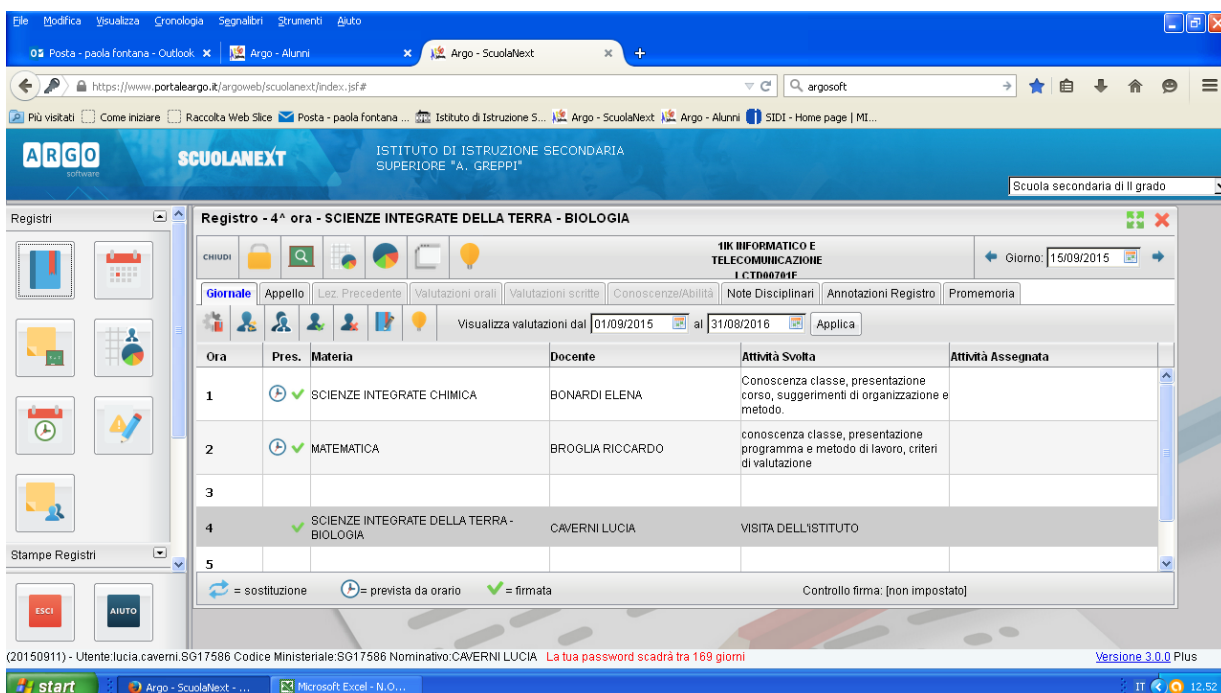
File Modifica Visualizza Cronologia Segnalibri Strumenti Aiuto

Posta - paola fontana - Outlook × Argo - Alunni × Argo - ScuolaNext × +

https://www.portaleargo.it/argoweb/scuolanext/index.jsf# argosoft

Più visitati Come iniziare Raccolta Web Slice Posta - paola fontana ... Istituto di Istruzione S... Argo - ScuolaNext Argo - Alunni SIDI - Home page | MI...

ARGO software SCUOLANEXT ISTITUTO DI ISTRUZIONE SECONDARIA SUPERIORE "A. GREPPI"

Scuola secondaria di II grado

Registri

Stampe Registri

ESCI AIUTO

Registro - 4^ ora - SCIENZE INTEGRATE DELLA TERRA - BIOLOGIA

CHIUDI

1IK INFORMATICO E TELECOMUNICAZIONE LCTD00701E

Giorno: 15/09/2015

Giornale Appello Lez. Precedente Valutazioni orali Valutazioni scritte Conoscenze/Abilità Note Disciplinari Annotazioni Registro Promemoria

Visualizza valutazioni dal 01/09/2015 al 31/08/2016 Applica

| Ora | Pres. | Materia | Docente | Attività Svolta | Attività Assegnata |
|---|---|---|---|---|---|
| 1 | | SCIENZE INTEGRATE CHIMICA | BONARDI ELENA | Conoscenza classe, presentazione corso, suggerimenti di organizzazione e metodo. | |
| 2 | | MATEMATICA | BROGLIA RICCARDO | conoscenza classe, presentazione programma e metodo di lavoro, criteri di valutazione | |
| 3 | | | | | |
| 4 | | SCIENZE INTEGRATE DELLA TERRA - BIOLOGIA | CAVERNI LUCIA | VISITA DELL'ISTITUTO | |
| 5 | | | | | |

= sostituzione = prevista da orario = firmata Controllo firma: [non impostato]

(20150911) - Utente:lucia.caverni.SG17586 Codice Ministeriale:SG17586 Nominativo:CAVERNI LUCIA La tua password scadrà tra 169 giorni Versione 3.0.0 Plus

start Argo - ScuolaNext - ... Microsoft Excel - N.O... IT 12.52